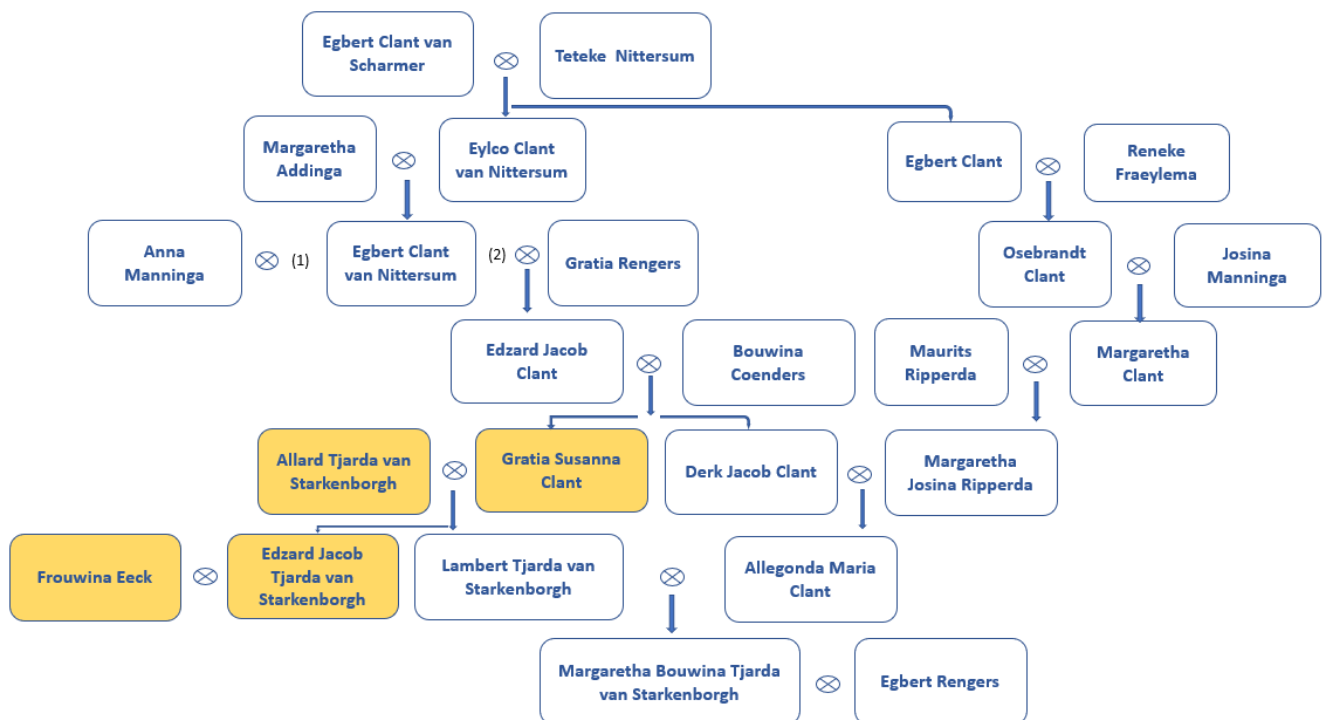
Egbert Clant van Scharmer

$\otimes$

Teteke Nittersum

Margaretha Addinga

$\otimes$

Eylco Clant van Nittersum

Egbert Clant

$\otimes$

Reneke Fraeylema

Anna Manninga

$\otimes$ (1)

Egbert Clant van Nittersum

(2) $\otimes$

Gratia Rengers

Osebrandt Clant

$\otimes$

Josina Manninga

Edzard Jacob Clant

$\otimes$

Bouwina Coenders

Maurits Ripperda

$\otimes$

Margaretha Clant

Allard Tjarda van Starkenborgh

$\otimes$

Gratia Susanna Clant

Derk Jacob Clant

$\otimes$

Margaretha Josina Ripperda

Frouwina Eeck

$\otimes$

Edzard Jacob Tjarda van Starkenborgh

Lambert Tjarda van Starkenborgh

$\otimes$

Allegonda Maria Clant

Margaretha Bouwina Tjarda van Starkenborgh

$\otimes$

Egbert Rengers